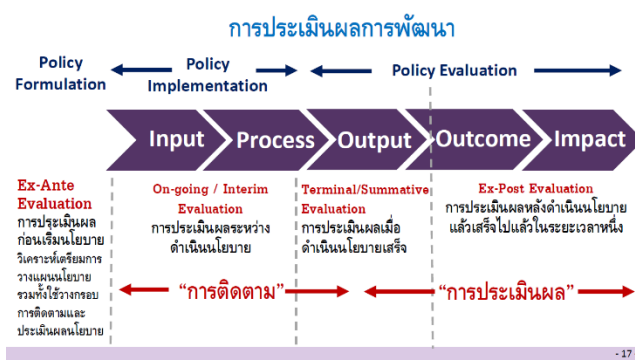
การประเมินผลการพัฒนา

Policy Formulation

Policy Implementation

Policy Evaluation

Input

Process

Output

Outcome

Impact

Ex-Ante Evaluation
การประเมินผลก่อนเริ่มนโยบาย
วิเคราะห์เตรียมการวางแผนนโยบาย รวมทั้งใช้วางกรอบการติดตามและประเมินผลนโยบาย

On-going / Interim Evaluation
การประเมินผลระหว่างดำเนินนโยบาย

Terminal/Summative Evaluation
การประเมินผลเมื่อดำเนินนโยบายเสร็จ

Ex-Post Evaluation
การประเมินผลหลังดำเนินนโยบายแล้วเสร็จไปแล้วในระยะเวลาหนึ่ง

"การติดตาม"

"การประเมินผล"

- 17